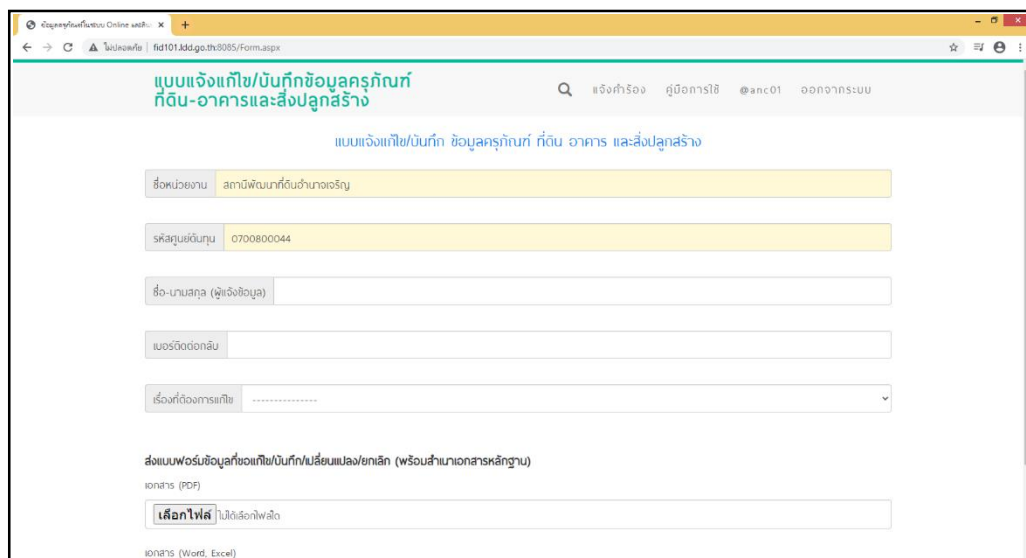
ข้อมูลครุภัณฑ์ในระบบ Online และสิ่ง ×

ไม่ปลอดภัย | fid101.ldd.go.th:8085/Form.aspx

แบบแจ้งแก้ไข/บันทึกข้อมูลครุภัณฑ์ ที่ดิน-อาคารและสิ่งปลูกสร้าง

แจ้งคำร้อง คู่มือการใช้ @anc01 ออกจากระบบ

แบบแจ้งแก้ไข/บันทึก ข้อมูลครุภัณฑ์ ที่ดิน อาคาร และสิ่งปลูกสร้าง

ชื่อหน่วยงาน สถานีพัฒนาที่ดินอำนาจเจริญ

รหัสศูนย์ต้นทุน 0700800044

ชื่อ-นามสกุล (ผู้แจ้งข้อมูล)

เบอร์ติดต่อกลับ

เรื่องที่ต้องการแก้ไข ---------------

ส่งแบบฟอร์มข้อมูลที่ขอแก้ไข/บันทึก/เปลี่ยนแปลง/ยกเลิก (พร้อมสำเนาเอกสารหลักฐาน)

เอกสาร (PDF)

เลือกไฟล์ ไม่ได้เลือกไฟล์ใด

เอกสาร (Word, Excel)